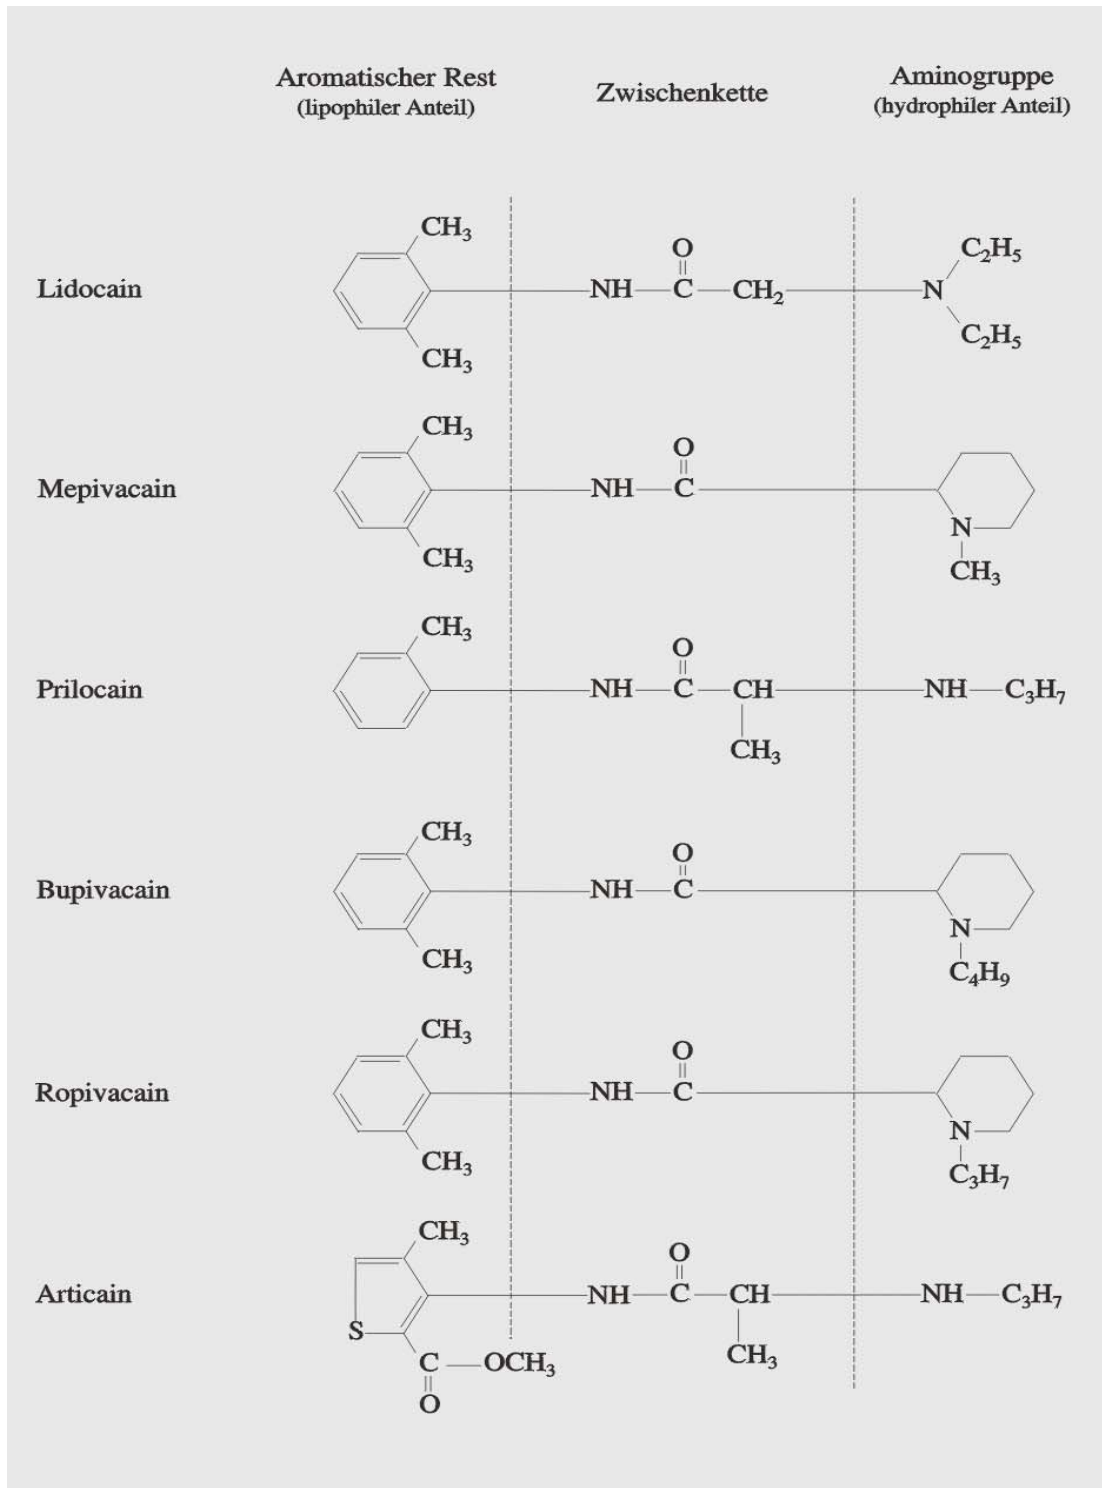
Aromatischer Rest
(lipophiler Anteil)

Zwischenkette

Aminogruppe
(hydrophiler Anteil)

Lidocain
$CH_3$
$CH_3$
O
NH — C — $CH_2$
N
$C_2H_5$
$C_2H_5$

Mepivacain
$CH_3$
$CH_3$
O
NH — C
N
$CH_3$

Prilocain
$CH_3$
O
NH — C — CH
$CH_3$
NH — $C_3H_7$

Bupivacain
$CH_3$
$CH_3$
O
NH — C
N
$C_4H_9$

Ropivacain
$CH_3$
$CH_3$
O
NH — C
N
$C_3H_7$

Articain
$CH_3$
S
C — $OCH_3$
O
O
NH — C — CH
$CH_3$
NH — $C_3H_7$